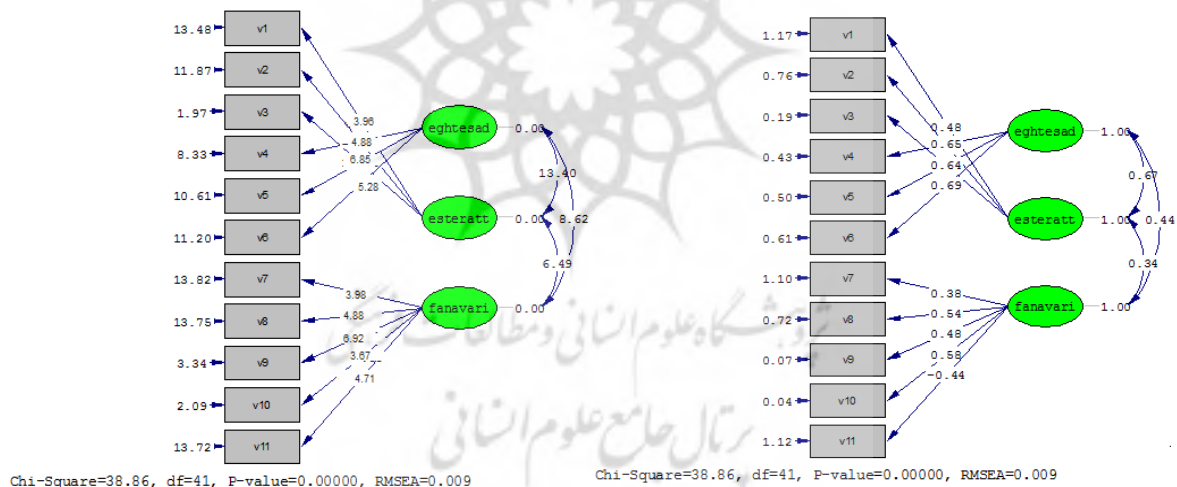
13.48 v1
11.87 v2
1.97 v3
8.33 v4
10.61 v5
11.20 v6
13.82 v7
13.75 v8
3.34 v9
2.09 v10
13.72 v11

3.96
4.88
6.85
5.28
3.98
4.88
6.92
3.67
4.71

eghtesad 0.00
esteratt 0.00
fanavari 0.00
13.40
8.62
6.49

Chi-Square=38.86, df=41, P-value=0.00000, RMSEA=0.009

1.17 v1
0.76 v2
0.19 v3
0.43 v4
0.50 v5
0.61 v6
1.10 v7
0.72 v8
0.07 v9
0.04 v10
1.12 v11

0.48
0.65
0.64
0.69
0.38
0.54
0.48
0.58
-0.44

eghtesad 1.00
esteratt 1.00
fanavari 1.00
0.67
0.44
0.34

Chi-Square=38.86, df=41, P-value=0.00000, RMSEA=0.009

پژوهشگاه علوم انسانی و مطالعات فرهنگی
پرتال جامع علوم انسانی